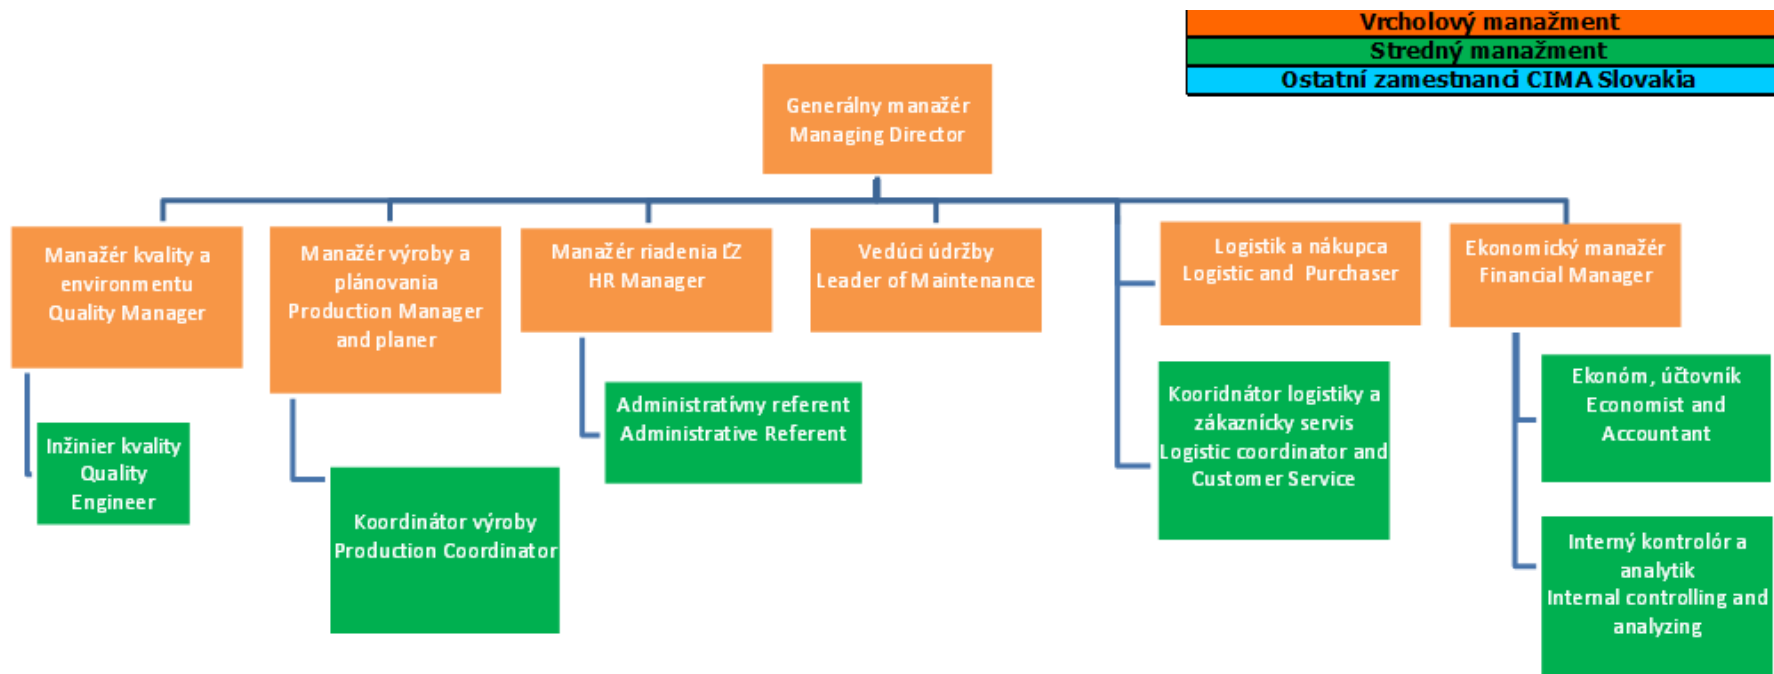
Vrcholový manažment
Stredný manažment
Ostatní zamestnanci CIMA Slovakia

Generálny manažér
Managing Director

Manažér kvality a environmentu
Quality Manager

Manažér výroby a plánovania
Production Manager and planer

Manažér riadenia ĽZ
HR Manager

Vedúci údržby
Leader of Maintenance

Logistik a nákupca
Logistic and Purchaser

Ekonomický manažér
Financial Manager

Inžinier kvality
Quality Engineer

Koordinátor výroby
Production Coordinator

Administratívny referent
Administrative Referent

Kooridnátor logistiky a zákaznícky servis
Logistic coordinator and Customer Service

Ekonóm, účtovník
Economist and Accountant

Interný kontrolór a analytik
Internal controlling and analyzing